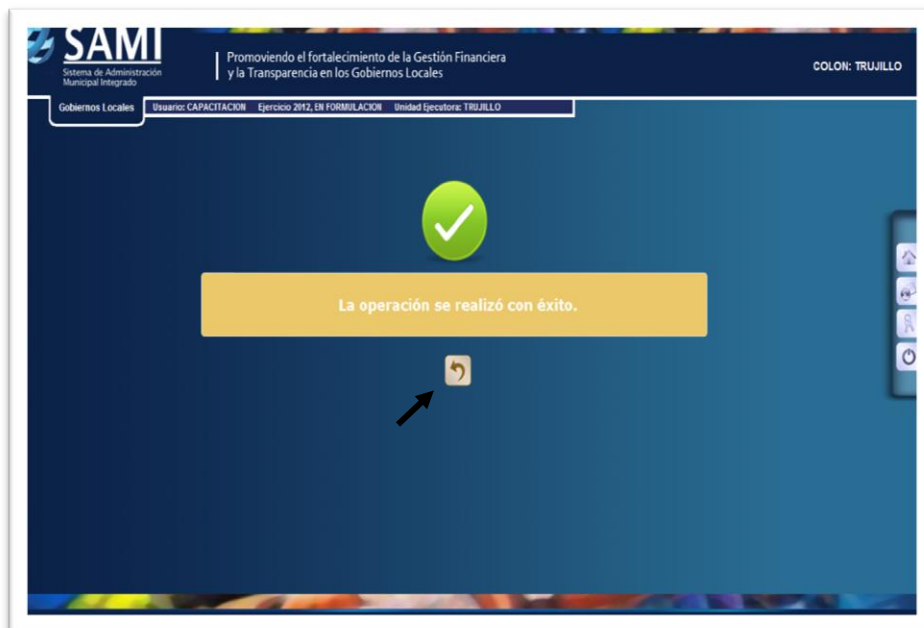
SAMI
Sistema de Administración Municipal Integrado

Promoviendo el fortalecimiento de la Gestión Financiera y la Transparencia en los Gobiernos Locales

COLON: TRUJILLO

Gobiernos Locales

Usuario: CAPACITACION Ejercicio 2012, EN FORMULACION Unidad Ejecutora: TRUJILLO

La operación se realizó con éxito.